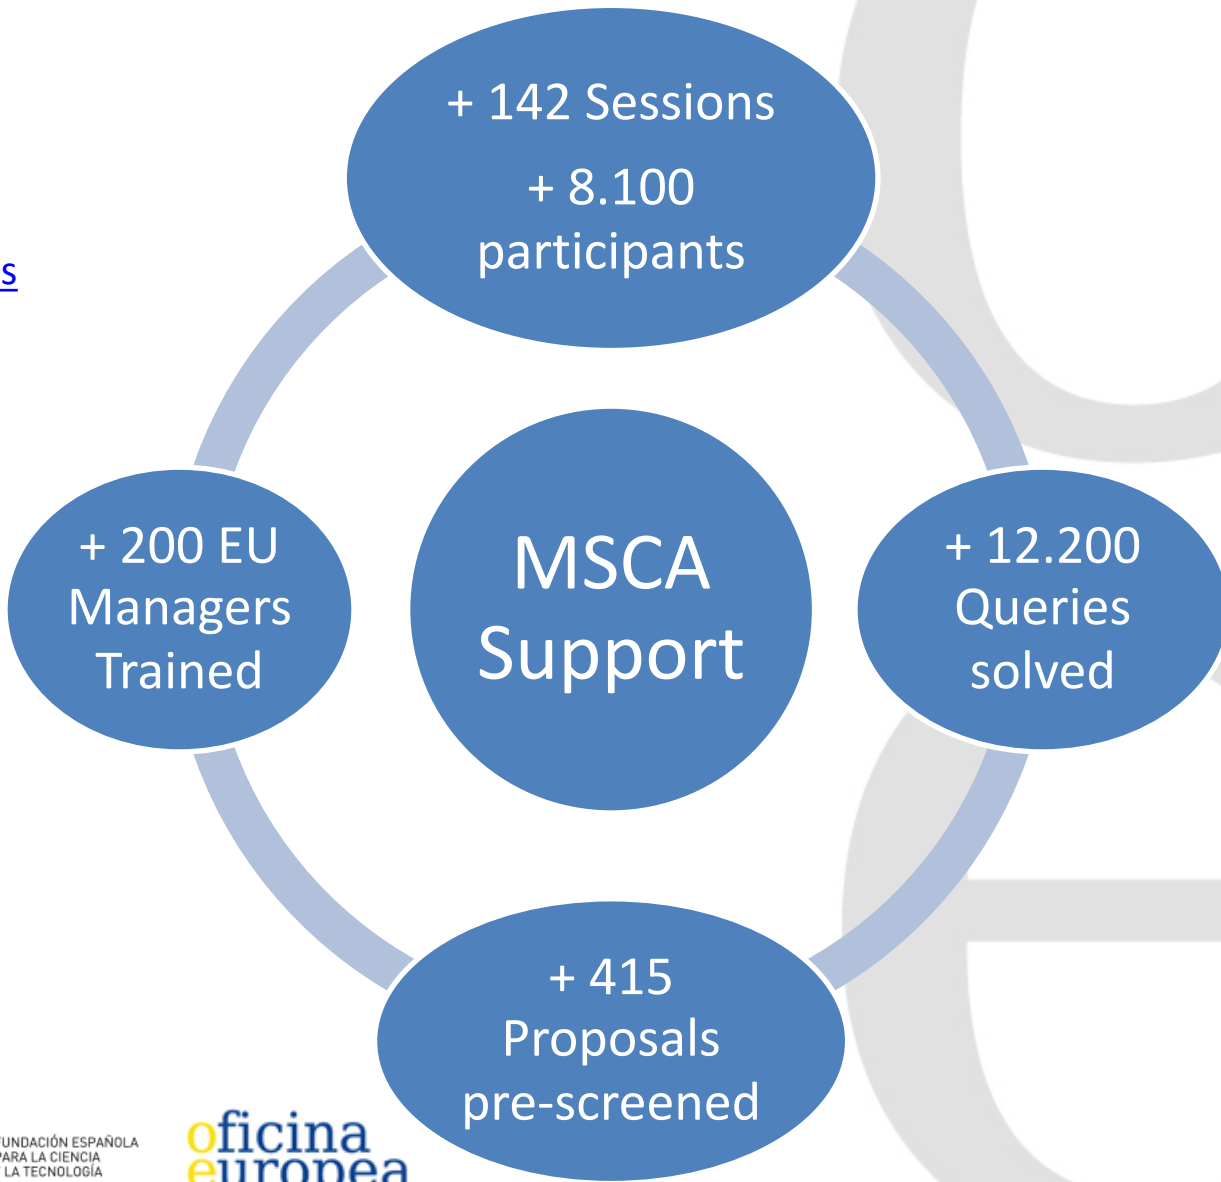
s

+ 142 Sessions

+ 8.100 participants

MSCA Support

+ 200 EU Managers Trained

+ 12.200 Queries solved

+ 415 Proposals pre-screened

FUNDACIÓN ESPAÑOLA PARA LA CIENCIA Y LA TECNOLOGÍA

oficina europea